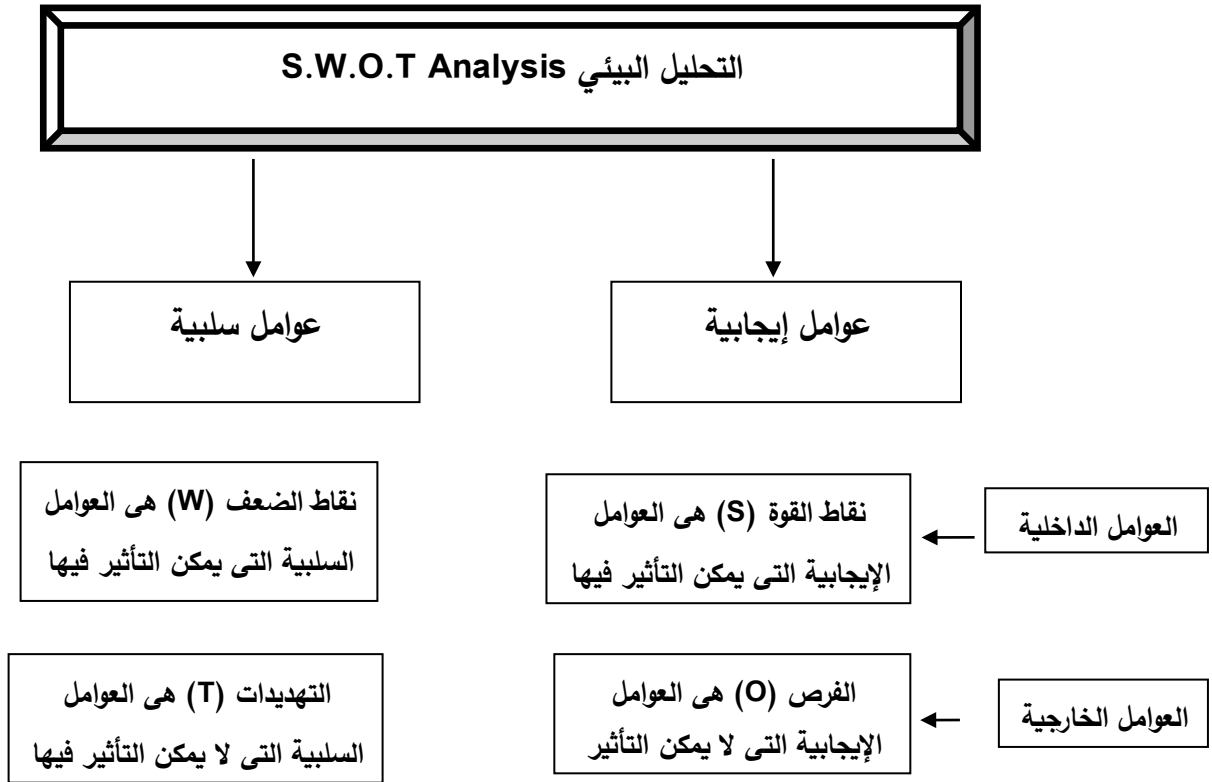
التحليل البيئي S.W.O.T Analysis

عوامل إيجابية

عوامل سلبية

العوامل الداخلية

نقاط القوة (S) هى العوامل الإيجابية التى يمكن التأثير فيها

نقاط الضعف (W) هى العوامل السلبية التى يمكن التأثير فيها

العوامل الخارجية

الفرص (O) هى العوامل الإيجابية التى لا يمكن التأثير

التهديدات (T) هى العوامل السلبية التى لا يمكن التأثير فيها